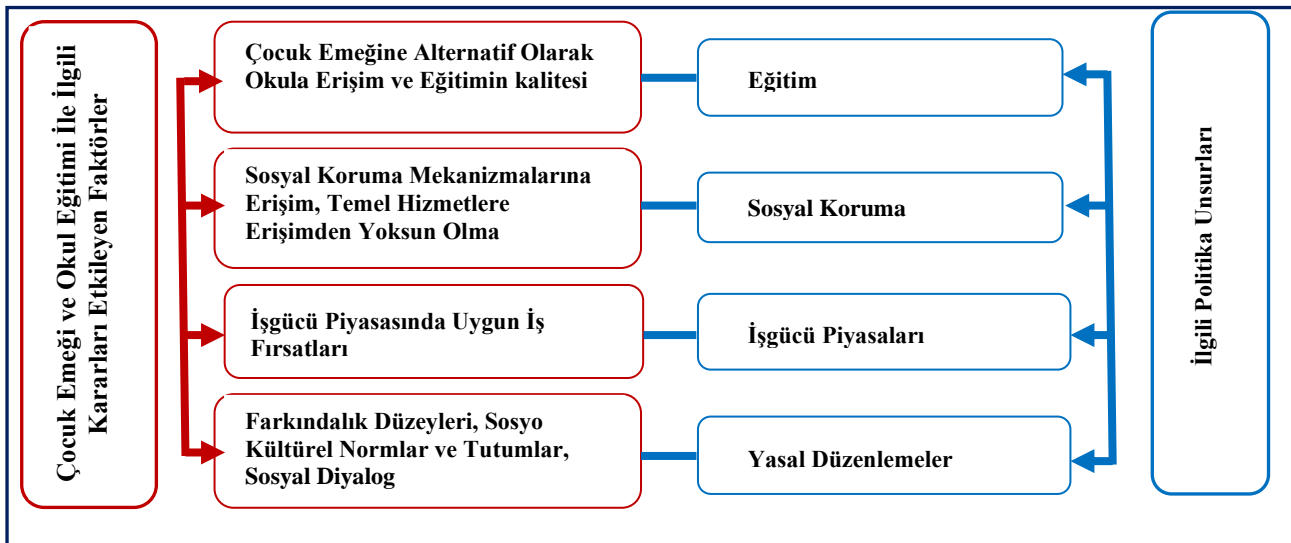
Çocuk Emeği ve Okul Eğitimi İle İlgili Kararları Etkileyen Faktörler

Çocuk Emeğine Alternatif Olarak Okula Erişim ve Eğitimin kalitesi

Eğitim

Sosyal Koruma Mekanizmalarına Erişim, Temel Hizmetlere Erişimden Yoksun Olma

Sosyal Koruma

İşgücü Piyasasında Uygun İş Fırsatları

İşgücü Piyasaları

Farkındalık Düzeyleri, Sosyo Kültürel Normlar ve Tutumlar, Sosyal Diyalog

Yasal Düzenlemeler

İlgili Politika Unsurları